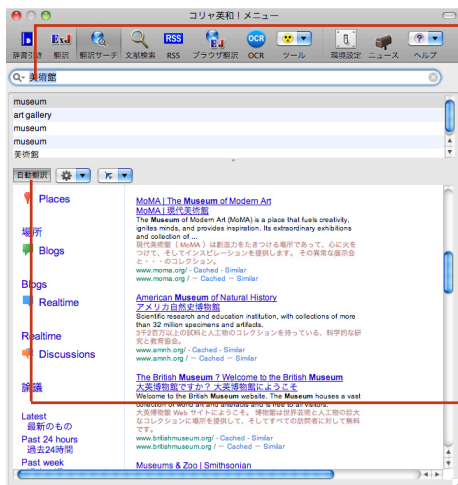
コリャ英和！メニュー

辞書引き 翻訳 翻訳サーチ 文献検索 RSS ブラウザ翻訳 OCR ツール 環境設定 ニュース ヘルプ

美術館

museum
art gallery
museum
museum
美術館

自動翻訳

Places

場所

Blogs

Blogs

Realtime

Realtime

Discussions

議論

Latest
最新のもの
Past 24 hours
過去24時間
Past week

MoMA | The Museum of Modern Art
MoMA | 現代美術館
The Museum of Modern Art (MoMA) is a place that fuels creativity, ignites minds, and provides inspiration. Its extraordinary exhibitions and collection of ...
現代美術館（MoMA）は創造力をたきつける場所であって、心に火をつけて、そしてインスピレーションを提供します。その異常な展示会と・・・のコレクション。
www.moma.org/ - Cached - Similar
www.moma.org/ — Cached — Similar

American Museum of Natural History
アメリカ自然史博物館
Scientific research and education institution, with collections of more than 32 million specimens and artifacts.
3千2百万以上の試料と人工物のコレクションを持っている、科学的な研究と教育協会。
www.amnh.org/ - Cached - Similar
www.amnh.org/ — Cached — Similar

The British Museum ? Welcome to the British Museum
大英博物館ですか？ 大英博物館にようこそ
Welcome to the British Museum website. The Museum houses a vast collection of world art and artefacts and is free to all visitors.
大英博物館 Web サイトにようこそ。博物館は世界芸術と人工物の巨大なコレクションに場所を提供します、そしてすべての訪問者に対して無料です。
www.britishmuseum.org/ - Cached - Similar
www.britishmuseum.org/ — Cached — Similar

Museums & Zoo | Smithsonian